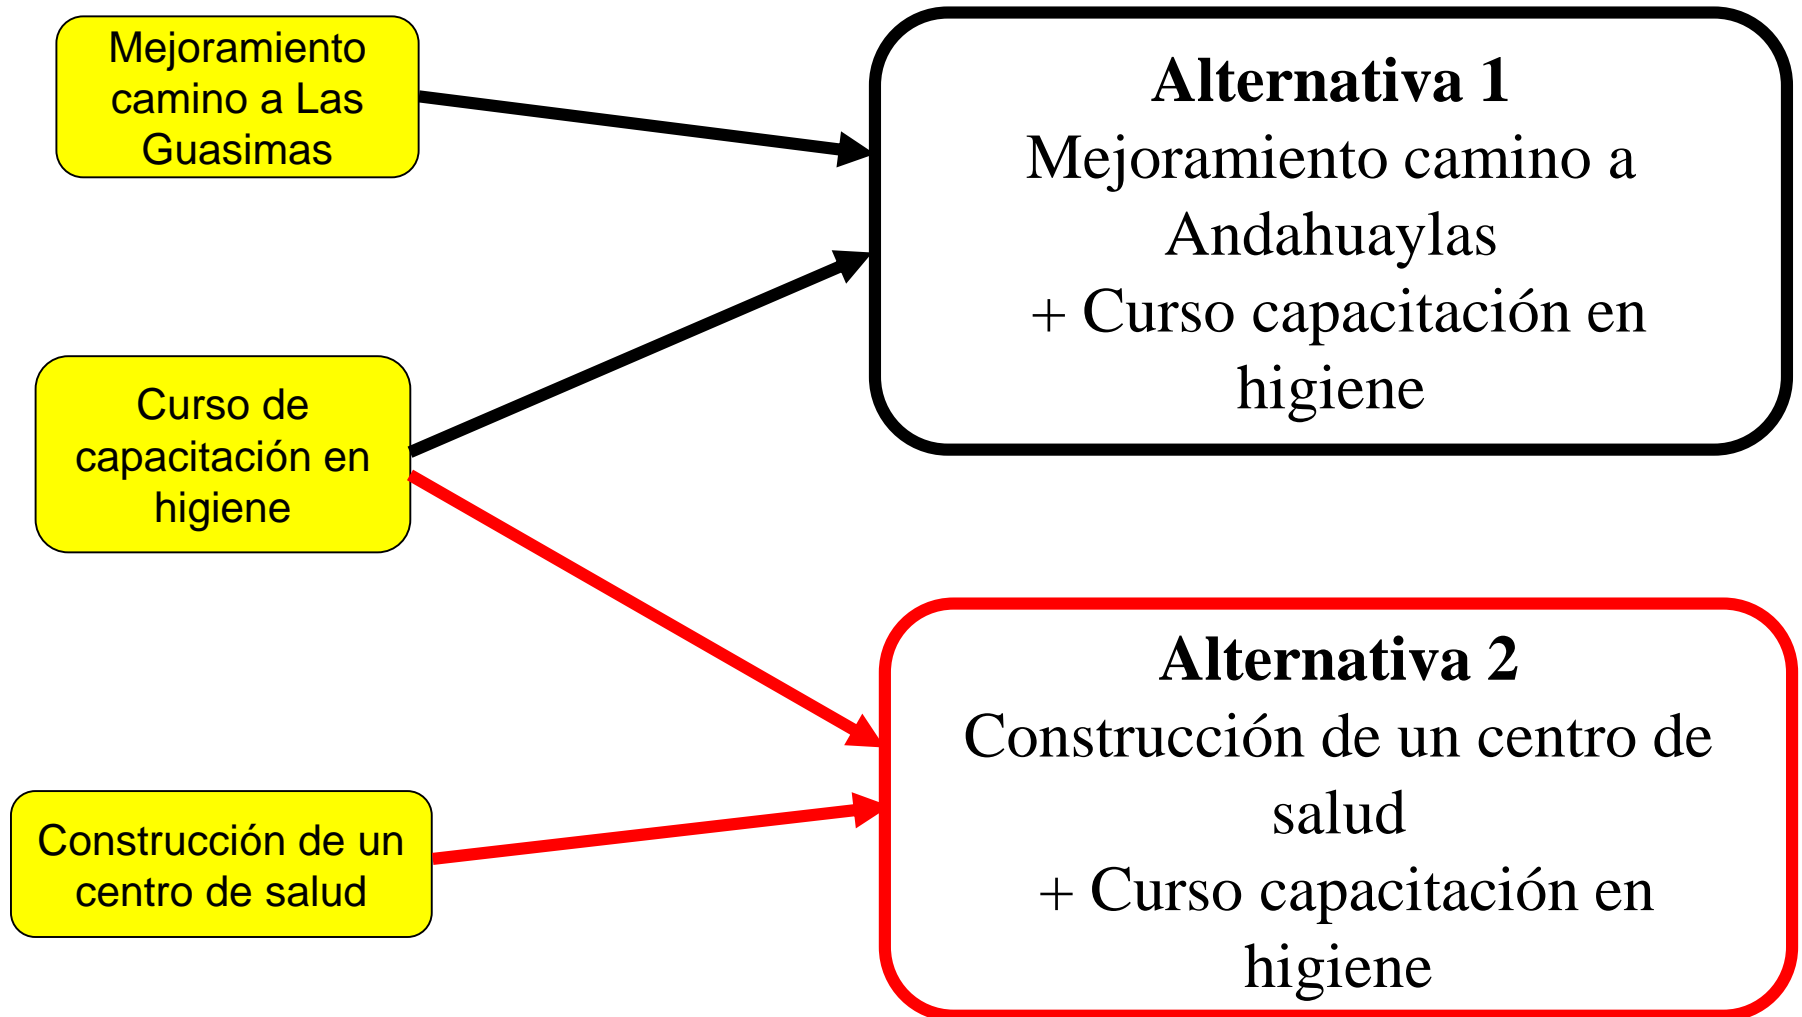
Mejoramiento camino a Las Guasimas

Curso de capacitación en higiene

Construcción de un centro de salud

**Alternativa 1**
Mejoramiento camino a Andahuaylas
+ Curso capacitación en higiene

**Alternativa 2**
Construcción de un centro de salud
+ Curso capacitación en higiene